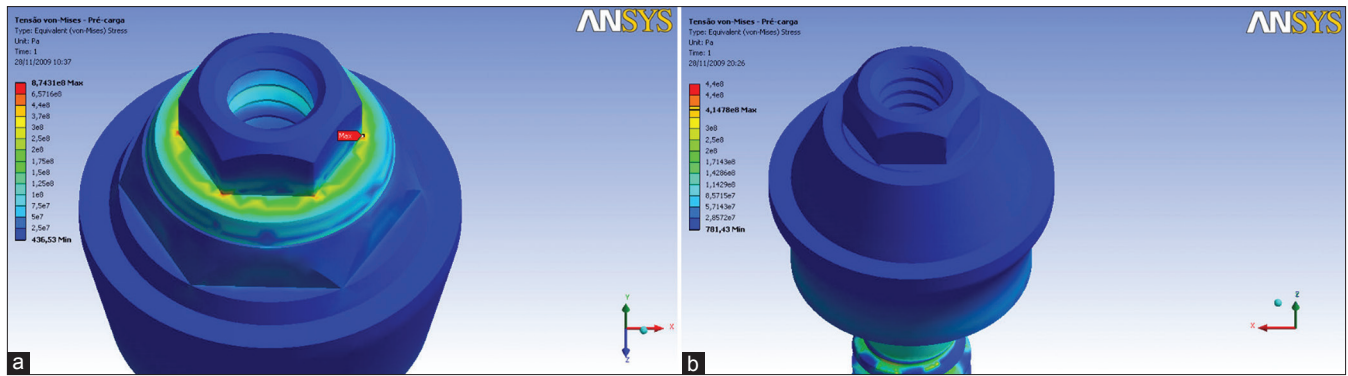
Tensão von-Mises - Pré-carga
Type: Equivalent (von-Mises) Stress
Unit: Pa
Time: 1
28/11/2009 10:37

8,7431e8 Max
6,5716e8
4,4e8
3,7e8
3e8
2,5e8
2e8
1,75e8
1,5e8
1,25e8
1e8
7,5e7
5e7
2,5e7
436,53 Min

ANSYS

Max

Y
X
Z

a

Tensão von-Mises - Pré-carga
Type: Equivalent (von-Mises) Stress
Unit: Pa
Time: 1
28/11/2009 20:26

4,4e8
4,4e8
4,1478e8 Max
3e8
2,5e8
2e8
1,7143e8
1,4286e8
1,1429e8
8,5715e7
5,7143e7
2,8572e7
781,43 Min

ANSYS

Z
X

b